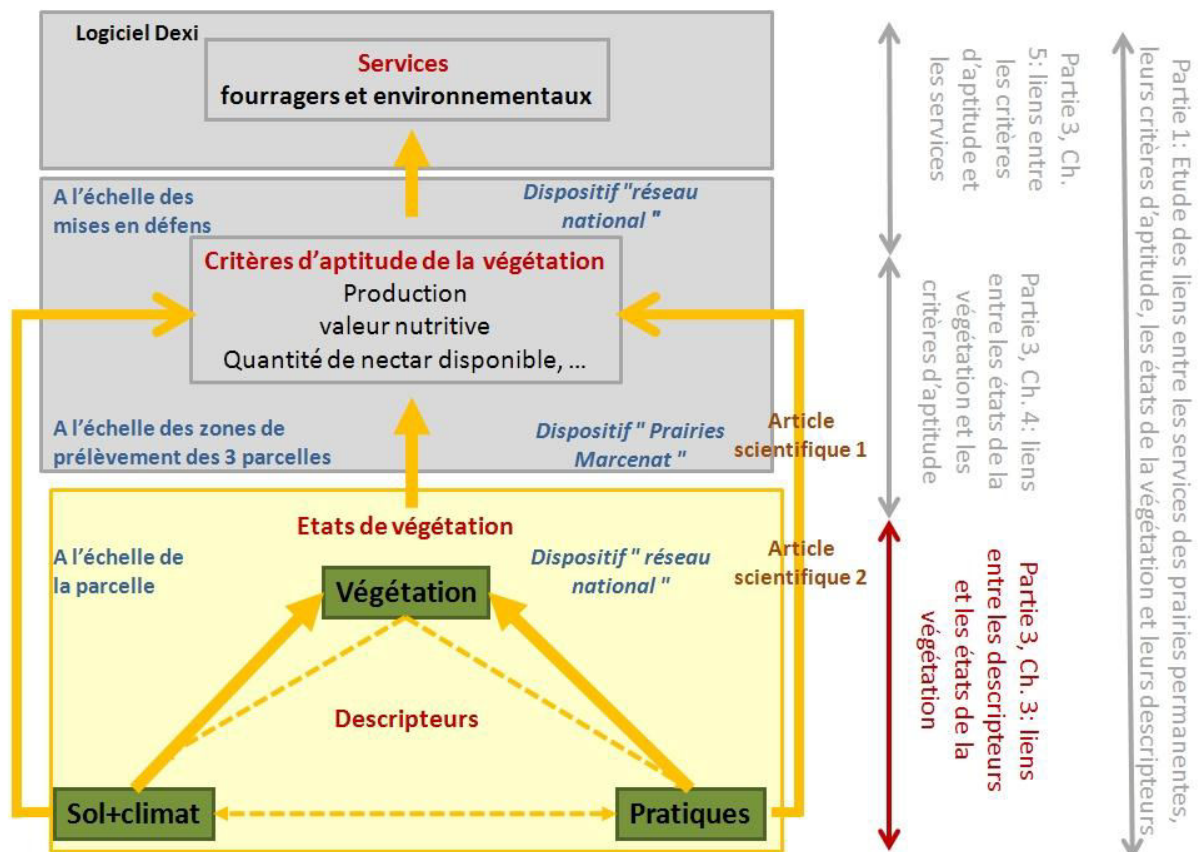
Logiciel Dexi

Services
fourragers et environnementaux

A l'échelle des mises en défens

Dispositif "réseau national "

Critères d'aptitude de la végétation
Production
valeur nutritive
Quantité de nectar disponible, ...

A l'échelle des zones de prélèvement des 3 parcelles

Dispositif " Prairies Marcenat "

Article scientifique 1

Etats de végétation

A l'échelle de la parcelle

Dispositif " réseau national "

Article scientifique 2

Végétation

Descripteurs

Sol+climat

Pratiques

Partie3, Ch. 5: liens entre les critères d'aptitude et les services

Partie3, Ch. 4: liens entre les états de la végétation et les critères d'aptitude

Partie3, Ch. 3: liens entre les descripteurs et les états de la végétation

Partie 1: Etude des liens entre les services des prairies permanentes, leurs critères d'aptitude, les états de la végétation et leurs descripteurs